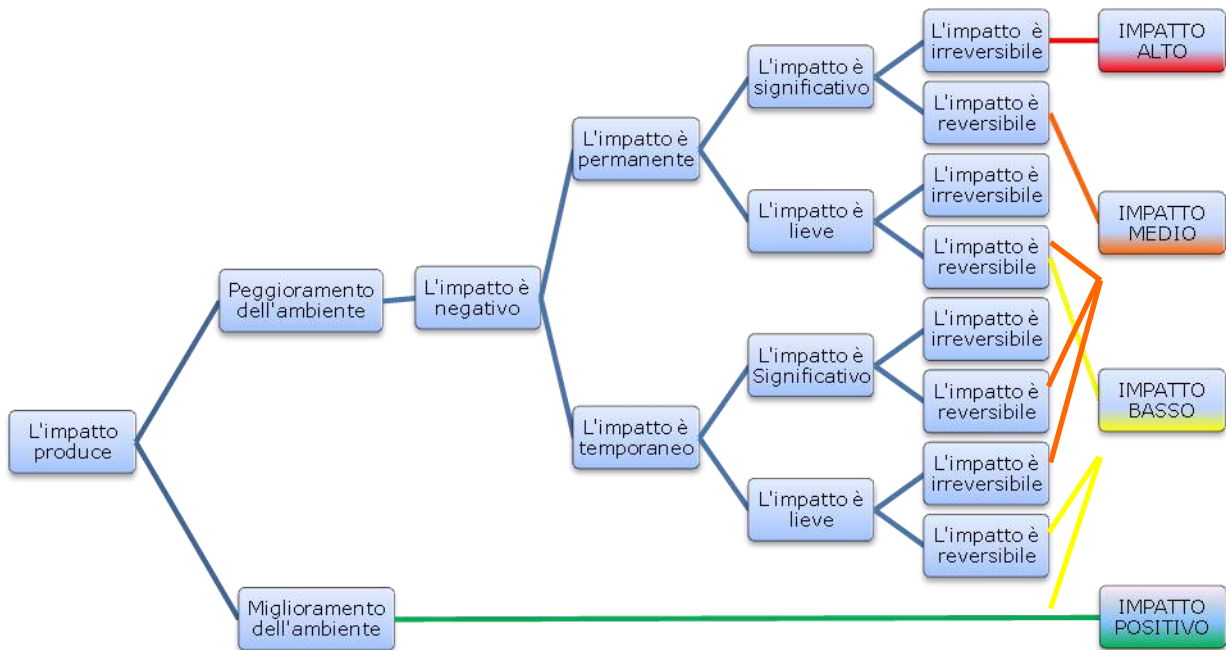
L'impatto produce

Peggioramento dell'ambiente

L'impatto è negativo

L'impatto è permanente

L'impatto è significativo

L'impatto è irreversibile

IMPATTO ALTO

L'impatto è reversibile

L'impatto è lieve

L'impatto è irreversibile

IMPATTO MEDIO

L'impatto è reversibile

L'impatto è temporaneo

L'impatto è Significativo

L'impatto è irreversibile

L'impatto è reversibile

IMPATTO BASSO

L'impatto è lieve

L'impatto è irreversibile

L'impatto è reversibile

Miglioramento dell'ambiente

IMPATTO POSITIVO